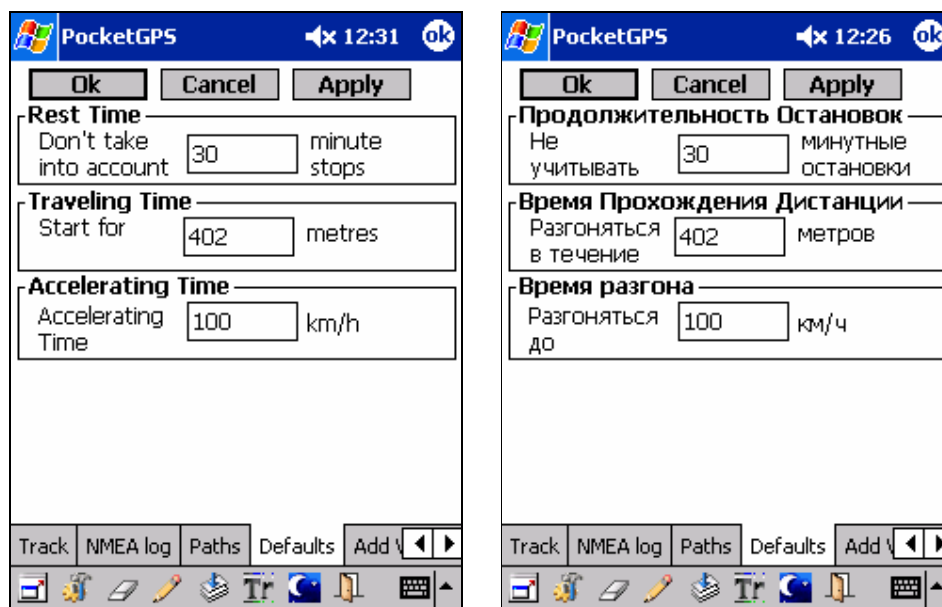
PocketGPS 12:31 ok

Ok Cancel Apply

Rest Time
Don't take into account 30 minute stops

Traveling Time
Start for 402 metres

Accelerating Time
Accelerating Time 100 km/h

Track NMEA log Paths Defaults Add V

PocketGPS 12:26 ok

Ok Cancel Apply

Продолжительность Остановок
Не учитывать 30 минутные остановки

Время Прохождения Дистанции
Разгоняться в течение 402 метров

Время разгона
Разгоняться до 100 км/ч

Track NMEA log Paths Defaults Add V